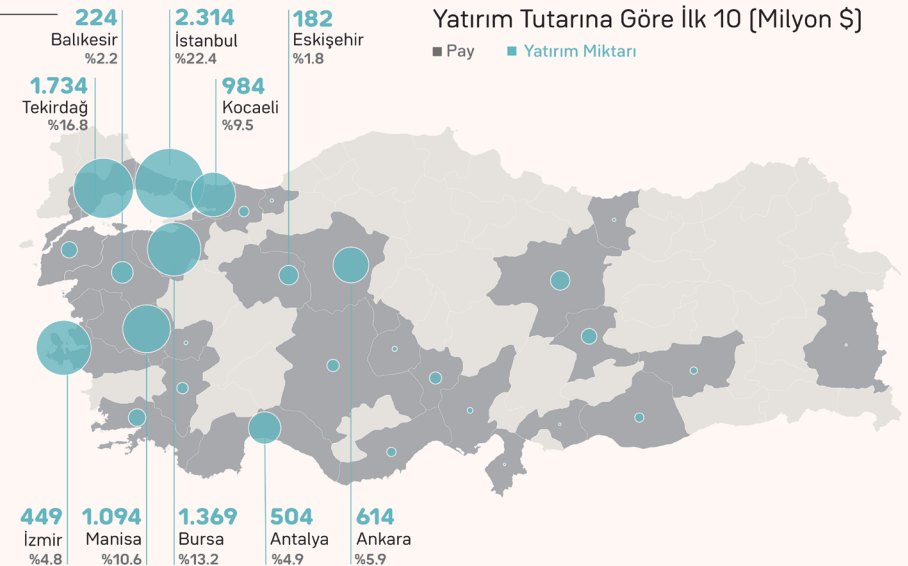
Yatırım Tutarına Göre İlk 10 (Milyon $)

Pay Yatırım Miktarı

224
Balıkesir
%2.2

2.314
İstanbul
%22.4

182
Eskişehir
%1.8

1.734
Tekirdağ
%16.8

984
Kocaeli
%9.5

449
İzmir
%4.8

1.094
Manisa
%10.6

1.369
Bursa
%13.2

504
Antalya
%4.9

614
Ankara
%5.9